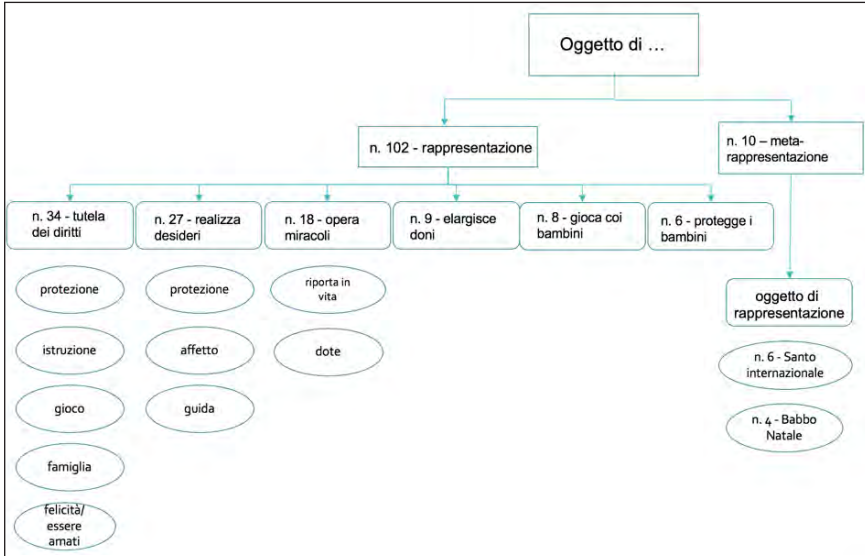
Oggetto di …

n. 102 - rappresentazione

n. 10 – meta-rappresentazione

n. 34 - tutela dei diritti

protezione

istruzione

gioco

famiglia

felicità/ essere amati

n. 27 - realizza desideri

protezione

affetto

guida

n. 18 - opera miracoli

riporta in vita

dote

n. 9 - elargisce doni

n. 8 - gioca coi bambini

n. 6 - protegge i bambini

oggetto di rappresentazione

n. 6 - Santo internazionale

n. 4 - Babbo Natale